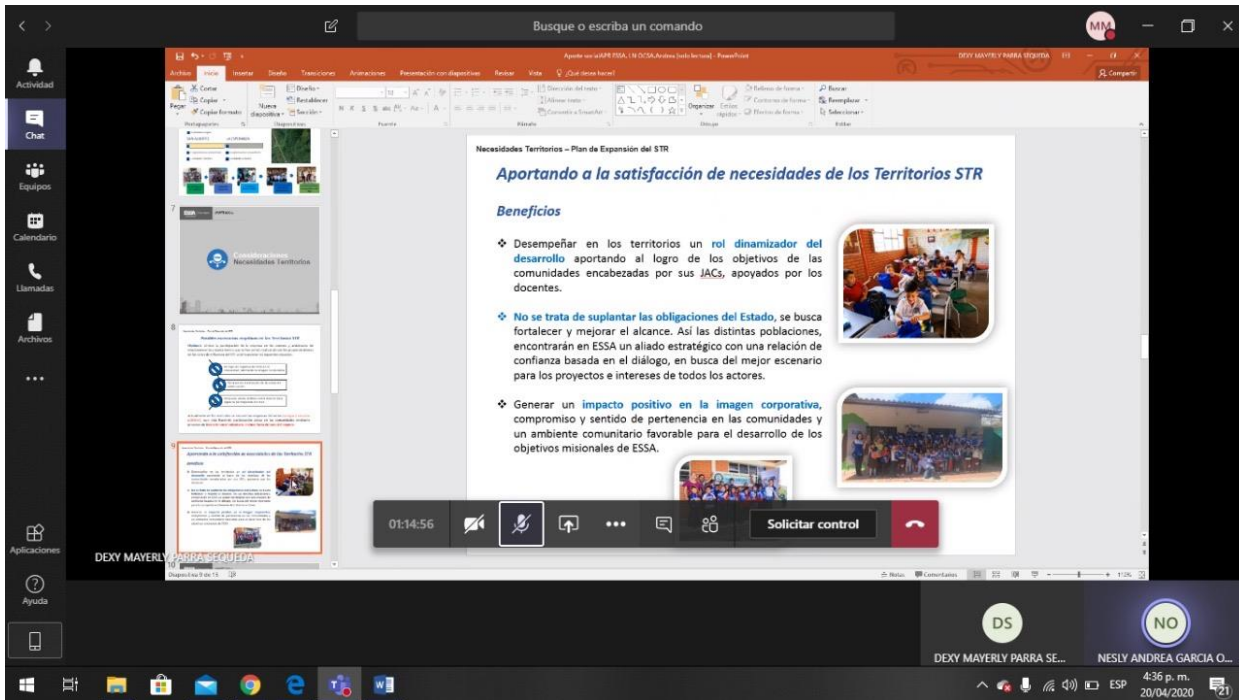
Busque o escriba un comando

MM

Actividad
Chat
Equipos
Calendario
Llamadas
Archivos
...
Aplicaciones
Ayuda

DEXY MAYERLY PARRA SEQUEDA

Archivo Inicio Insertar Diseño Transiciones Animaciones Presentación con diapositivas Revisar Vista ¿Qué desea hacer?

Compartir

Pegar Cortar Copiar Copiar formato Nueva diapositiva Diseño Restablecer Sección Buscar Reemplazar Seleccionar

7
Consideraciones Necesidades Territorios

8

9
Aportando a la satisfacción de necesidades de los Territorios STR

10

Diapositiva 9 de 15

Necesidades Territorios – Plan de Expansión del STR

Aportando a la satisfacción de necesidades de los Territorios STR

Beneficios

❖ Desempeñar en los territorios un rol dinamizador del desarrollo aportando al logro de los objetivos de las comunidades encabezadas por sus JACs, apoyados por los docentes.

❖ No se trata de suplantar las obligaciones del Estado, se busca fortalecer y mejorar el alcance. Así las distintas poblaciones, encontrarán en ESSA un aliado estratégico con una relación de confianza basada en el diálogo, en busca del mejor escenario para los proyectos e intereses de todos los actores.

❖ Generar un impacto positivo en la imagen corporativa, compromiso y sentido de pertenencia en las comunidades y un ambiente comunitario favorable para el desarrollo de los objetivos misionales de ESSA.

01:14:56

Solicitar control

Notas Comentarios 112%

DS
DEXY MAYERLY PARRA SE...

NO
NESLY ANDREA GARCIA O...

ESP 4:36 p. m. 20/04/2020 21